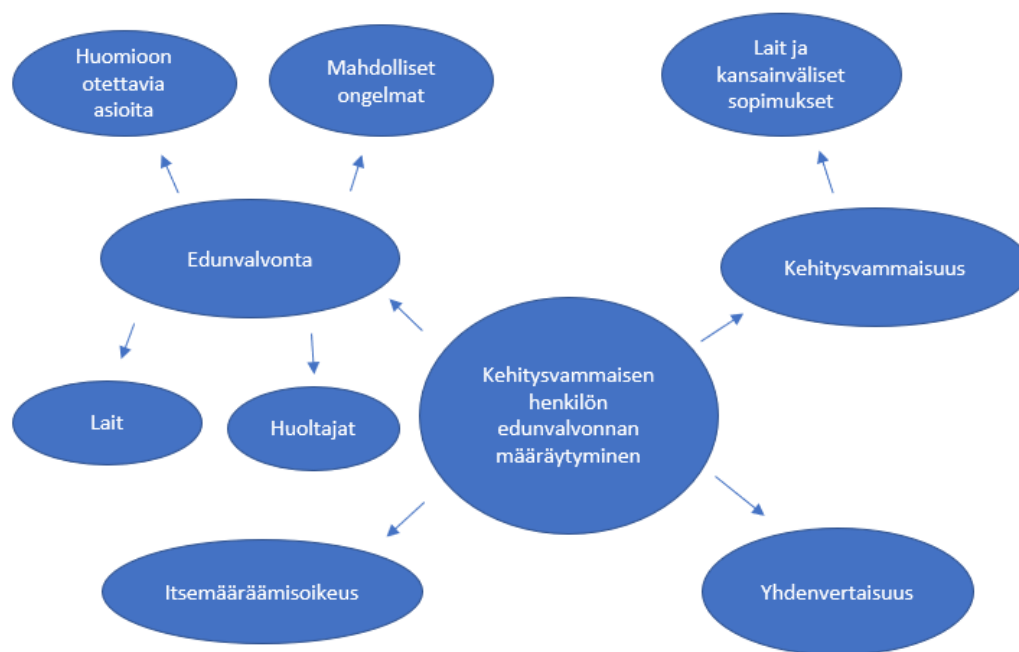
Huomioon otettavia asioita

Mahdolliset ongelmat

Lait ja kansainväliset sopimukset

Edunvalvonta

Kehitysvammaisuus

Lait

Huoltajat

Kehitysvammaisen henkilön edunvalvonnan määräytyminen

Itsemääräämisoikeus

Yhdenvertaisuus